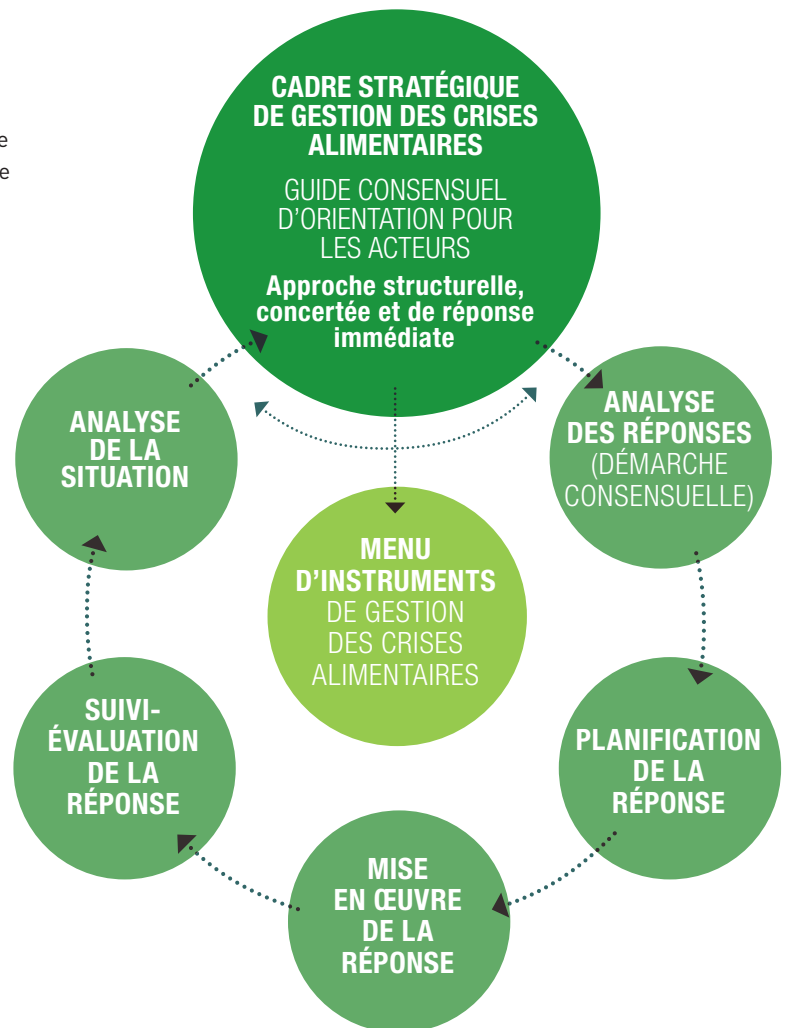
e
e

CADRE STRATÉGIQUE DE GESTION DES CRISES ALIMENTAIRES

GUIDE CONSENSUEL D'ORIENTATION POUR LES ACTEURS

Approche structurelle, concertée et de réponse immédiate

ANALYSE DES RÉPONSES (DÉMARCHE CONSENSUELLE)

PLANIFICATION DE LA RÉPONSE

MISE EN ŒUVRE DE LA RÉPONSE

SUIVI-ÉVALUATION DE LA RÉPONSE

ANALYSE DE LA SITUATION

MENU D'INSTRUMENTS DE GESTION DES CRISES ALIMENTAIRES